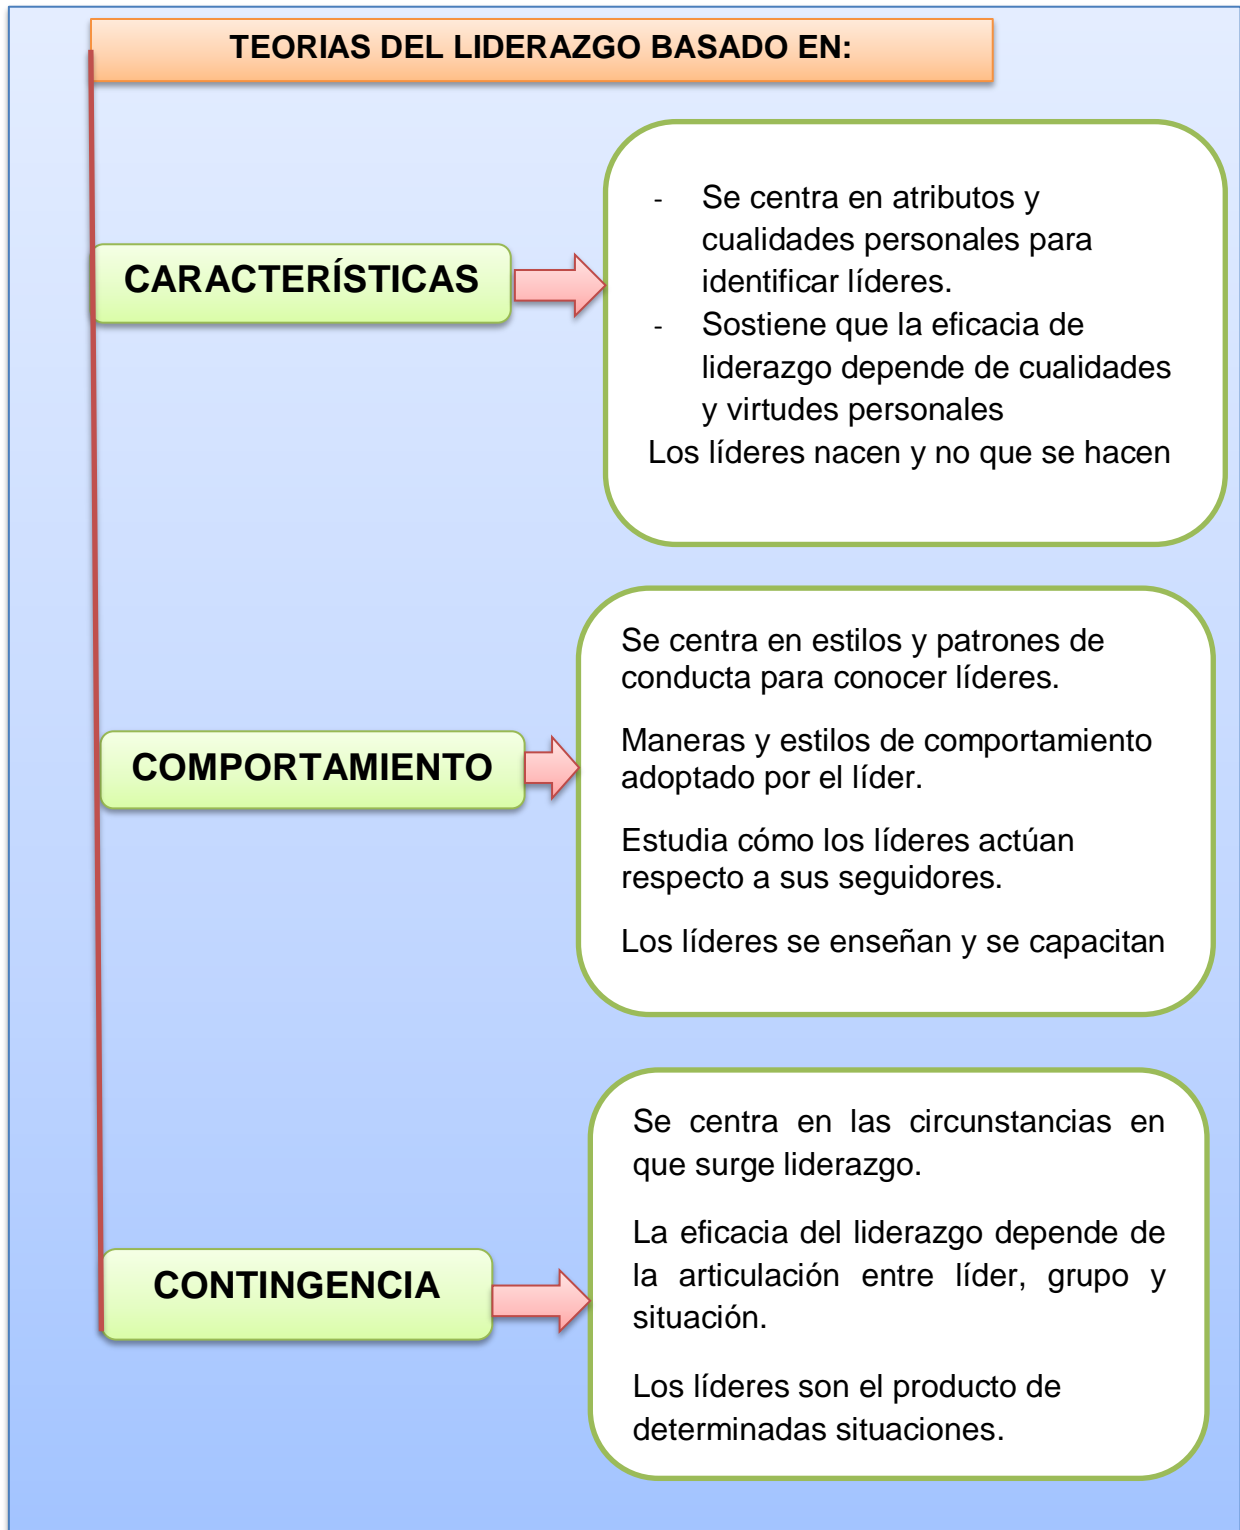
TEORIAS DEL LIDERAZGO BASADO EN:

CARACTERÍSTICAS

- Se centra en atributos y cualidades personales para identificar líderes.
- Sostiene que la eficacia de liderazgo depende de cualidades y virtudes personales

Los líderes nacen y no que se hacen

COMPORTAMIENTO

Se centra en estilos y patrones de conducta para conocer líderes.

Maneras y estilos de comportamiento adoptado por el líder.

Estudia cómo los líderes actúan respecto a sus seguidores.

Los líderes se enseñan y se capacitan

CONTINGENCIA

Se centra en las circunstancias en que surge liderazgo.

La eficacia del liderazgo depende de la articulación entre líder, grupo y situación.

Los líderes son el producto de determinadas situaciones.